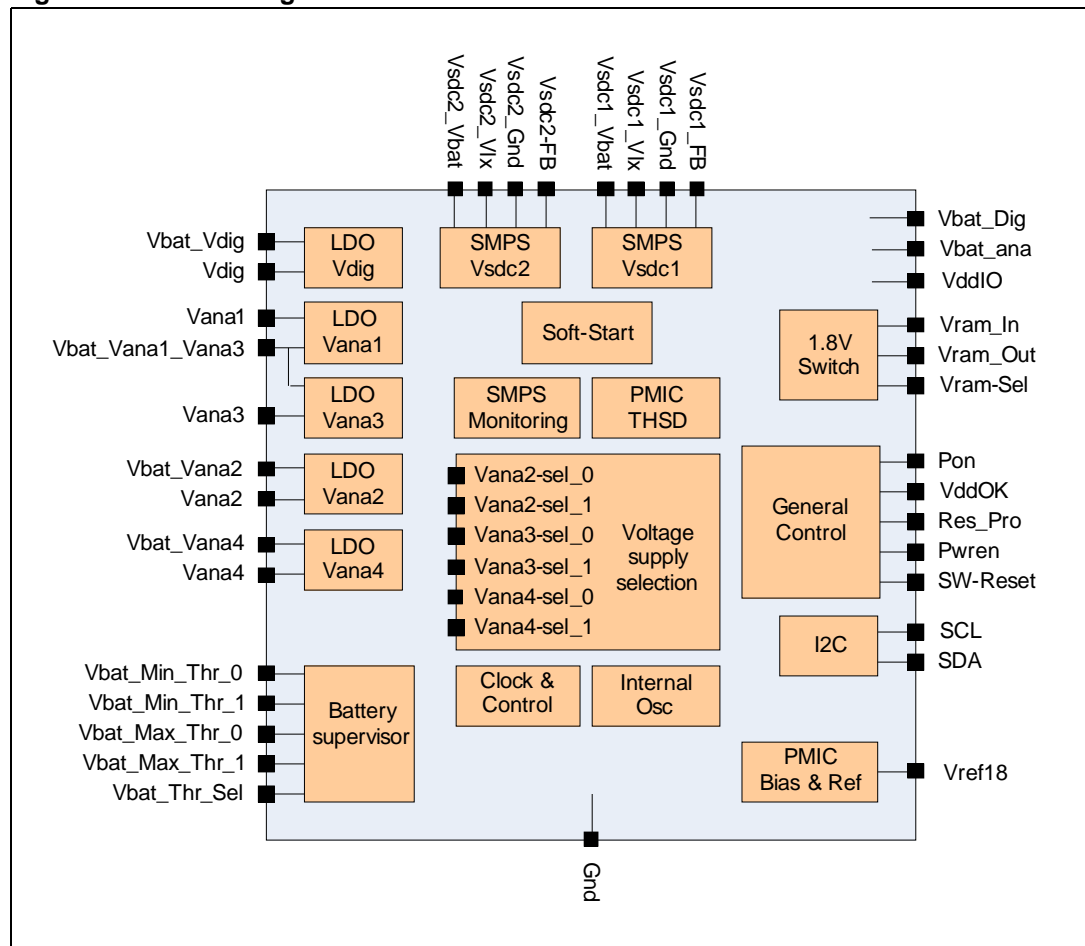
Vsdc2_Vbat
Vsdc2_Vlx
Vsdc2_Gnd
Vsdc2-FB
Vsdc1_Vbat
Vsdc1_Vlx
Vsdc1_Gnd
Vsdc1_FB

Vbat_Vdig
Vdig
LDO Vdig
SMPS Vsdc2
SMPS Vsdc1
Vbat_Dig
Vbat_ana
VddIO

Vana1
Vbat_Vana1_Vana3
LDO Vana1
Soft-Start
1.8V Switch
Vram_In
Vram_Out
Vram-Sel

Vana3
LDO Vana3
SMPS Monitoring
PMIC THSD

Vbat_Vana2
Vana2
LDO Vana2
Vana2-sel_0
Vana2-sel_1
Vana3-sel_0
Vana3-sel_1
Vana4-sel_0
Vana4-sel_1
Voltage supply selection
General Control
Pon
VddOK
Res_Pro
Pwren
SW-Reset

Vbat_Vana4
Vana4
LDO Vana4

I2C
SCL
SDA

Vbat_Min_Thr_0
Vbat_Min_Thr_1
Vbat_Max_Thr_0
Vbat_Max_Thr_1
Vbat_Thr_Sel
Battery supervisor
Clock & Control
Internal Osc
PMIC Bias & Ref
Vref18

Gnd